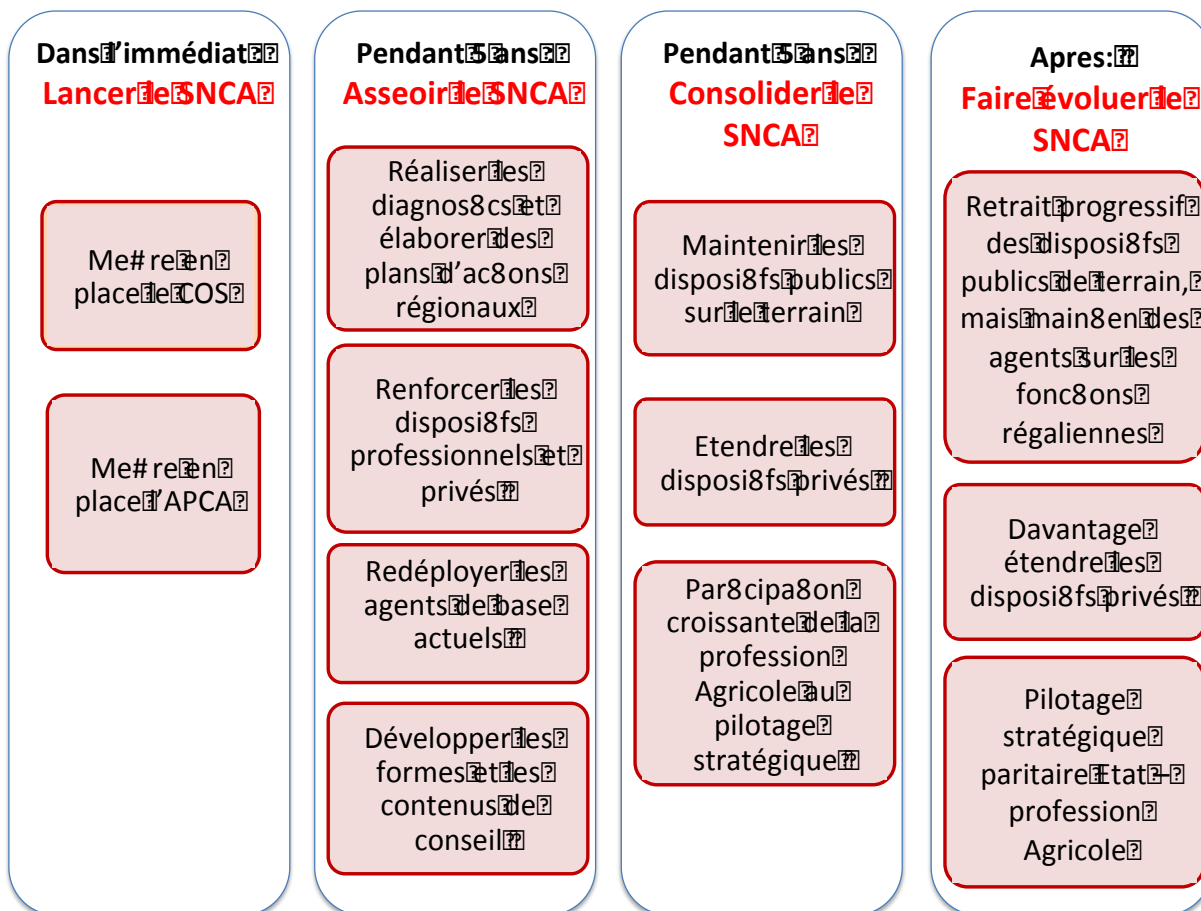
Dans l'immédiat
Lancer le SNCA

Mettre en place le COS

Mettre en place l'APCA

Pendant 5 ans
Asseoir le SNCA

Réaliser les diagnostics et élaborer des plans d'actions régionaux

Renforcer les dispositifs professionnels et privés

Redéployer les agents de base actuels

Développer les formes et les contenus de conseil

Pendant 5 ans
Consolider le SNCA

Maintenir les dispositifs publics sur le terrain

Etendre les dispositifs privés

Participation croissante de la profession Agricole au pilotage stratégique

Apres:
Faire évoluer le SNCA

Retrait progressif des dispositifs publics de terrain, mais maintien des agents sur les fonctions régaliennes

Davantage étendre les dispositifs privés

Pilotage stratégique paritaire Etat - profession Agricole